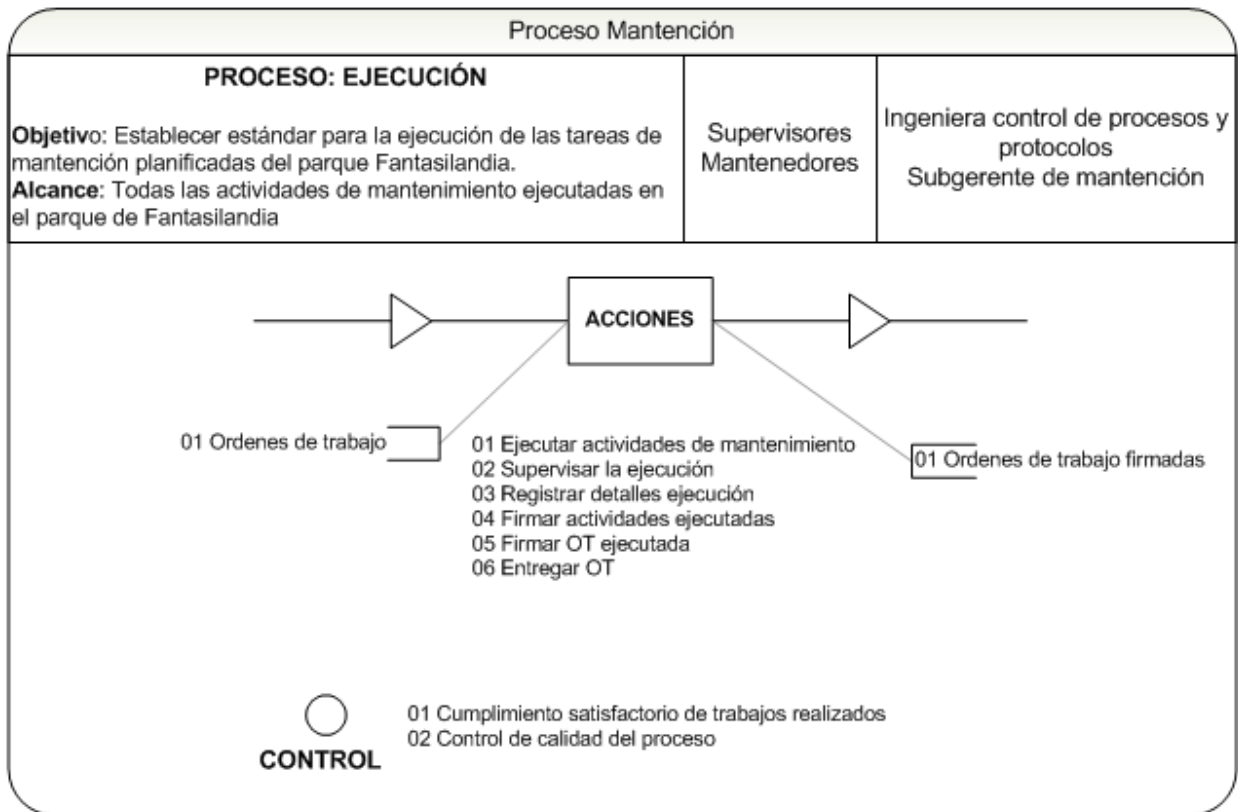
Proceso Mantención

PROCESO: EJECUCIÓN

Objetivo: Establecer estándar para la ejecución de las tareas de mantención planificadas del parque Fantasilandia.
Alcance: Todas las actividades de mantenimiento ejecutadas en el parque de Fantasilandia

Supervisores
Mantenedores

Ingeniera control de procesos y protocolos
Subgerente de mantención

ACCIONES

01 Ordenes de trabajo

01 Ejecutar actividades de mantenimiento
02 Supervisar la ejecución
03 Registrar detalles ejecución
04 Firmar actividades ejecutadas
05 Firmar OT ejecutada
06 Entregar OT

01 Ordenes de trabajo firmadas

CONTROL

01 Cumplimiento satisfactorio de trabajos realizados
02 Control de calidad del proceso